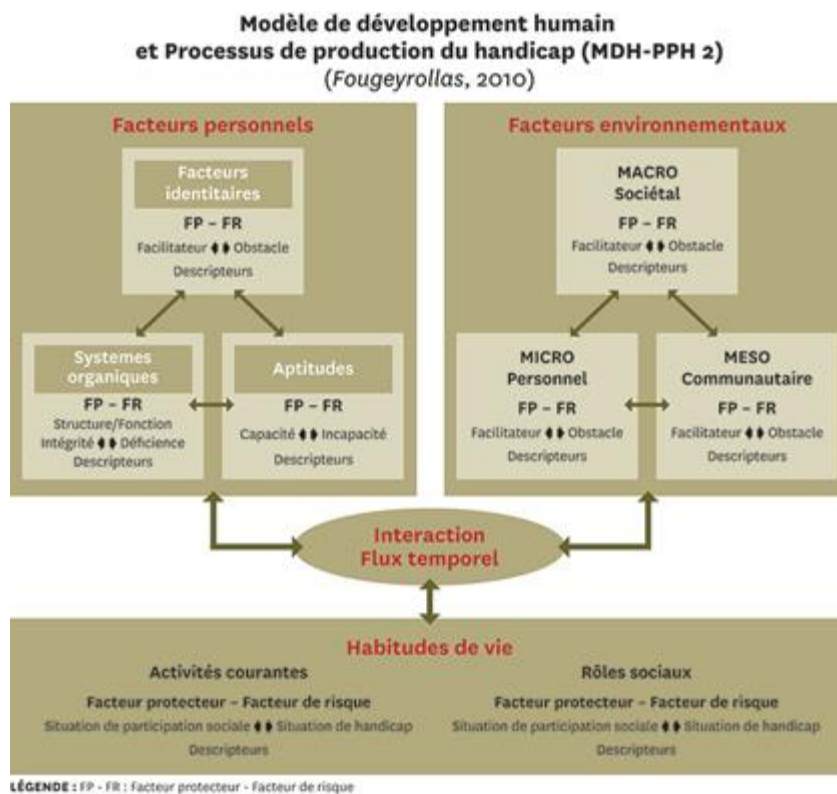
Modèle de développement humain
et Processus de production du handicap (MDH-PPH 2)
(Fougeyrollas, 2010)

Facteurs personnels

Facteurs identitaires
FP – FR
Facilitateur ◆◆ Obstacle
Descripteurs

Systemes organiques
FP – FR
Structure/Fonction
Intégrité ◆◆ Déficience
Descripteurs

Aptitudes
FP – FR
Capacité ◆◆ Incapacité
Descripteurs

Facteurs environnementaux

MACRO
Sociétal
FP – FR
Facilitateur ◆◆ Obstacle
Descripteurs

MICRO
Personnel
FP – FR
Facilitateur ◆◆ Obstacle
Descripteurs

MESO
Communautaire
FP – FR
Facilitateur ◆◆ Obstacle
Descripteurs

Interaction
Flux temporel

Habitudes de vie

Activités courantes
Facteur protecteur – Facteur de risque
Situation de participation sociale ◆◆ Situation de handicap
Descripteurs

Rôles sociaux
Facteur protecteur – Facteur de risque
Situation de participation sociale ◆◆ Situation de handicap
Descripteurs

LÉGENDE : FP - FR : Facteur protecteur - Facteur de risque